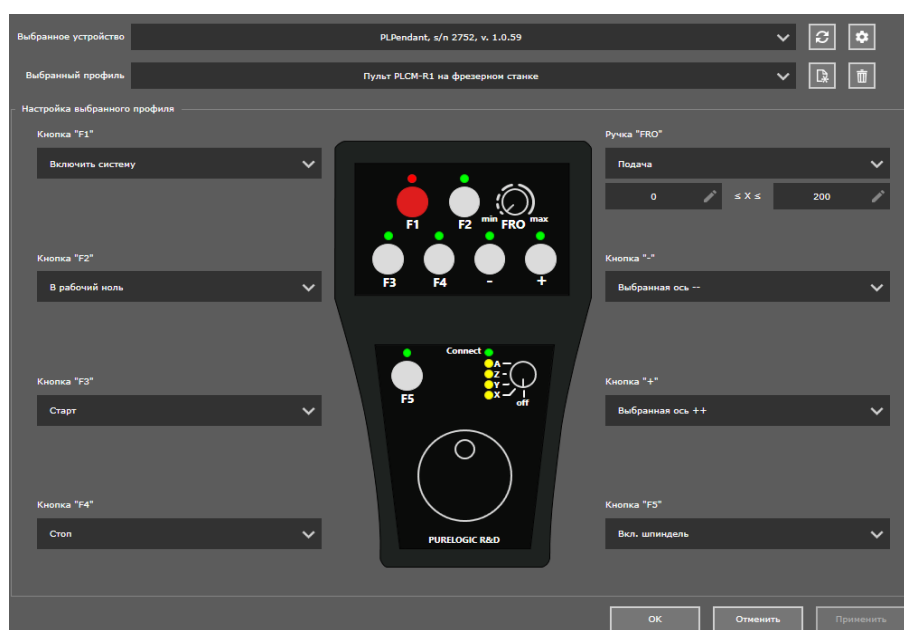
Выбранное устройство
PLPendant, s/n 2752, v. 1.0.59

Выбранный профиль
Пульт PLCM-R1 на фрезерном станке

Настройка выбранного профиля

Кнопка "F1"
Включить систему

Кнопка "F2"
В рабочий ноль

Кнопка "F3"
Старт

Кнопка "F4"
Стоп

F1 F2 min FRO max
F3 F4 - +
Connect
F5
A
Z
Y
X
off
PURELOGIC R&D

Ручка "FRO"
Подача
0 ≤ X ≤ 200

Кнопка "-"
Выбранная ось --

Кнопка "+"
Выбранная ось ++

Кнопка "F5"
Вкл. шпиндель

OK
Отменить
Применить